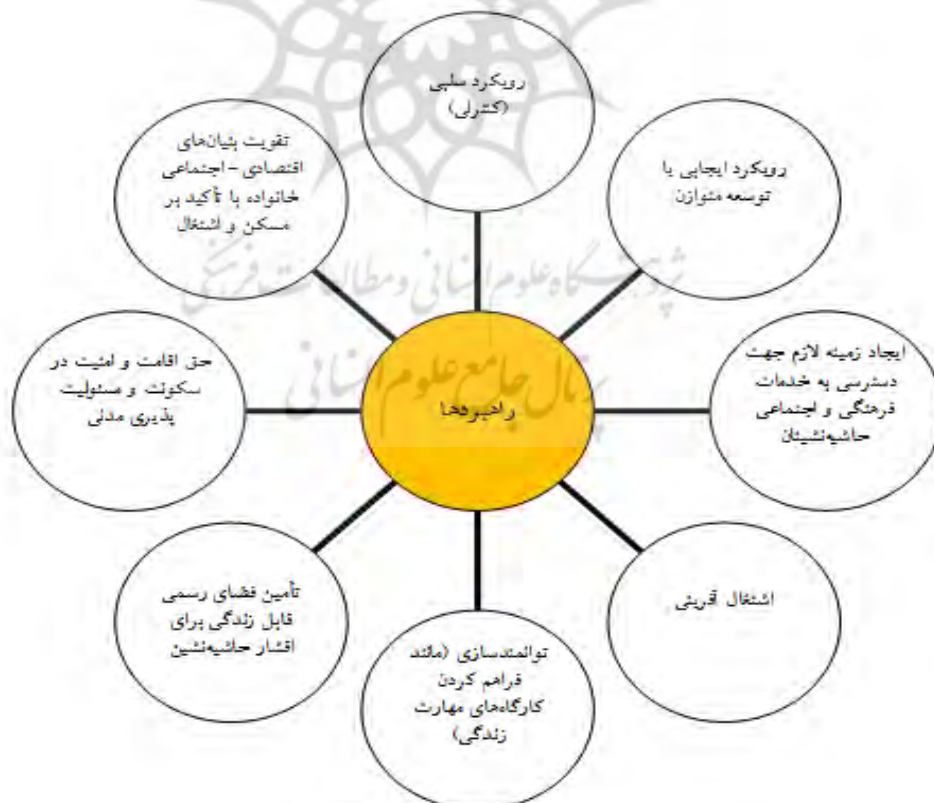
رویکرد سلبی (کنترلی)

رویکرد ایجابی یا توسعه متوازن

تقویت بنیان‌های اقتصادی - اجتماعی خانواده با تأکید بر مسکن و اشتغال

ایجاد زمینه لازم جهت دسترسی به خدمات فرهنگی و اجتماعی حاشیه‌نشینان

راهبردها

حق اقامت و امنیت در سکونت و مسئولیت پذیری مدنی

اشتغال قریش

تأمین فضای رسمی قابل زندگی برای اقشار حاشیه‌نشین

توانمندسازی (مانند فراهم کردن کارگاه‌های مهارت زندگی)

پژوهشگاه علوم انسانی و مطالعات فرهنگی

پرتال جامع علوم انسانی